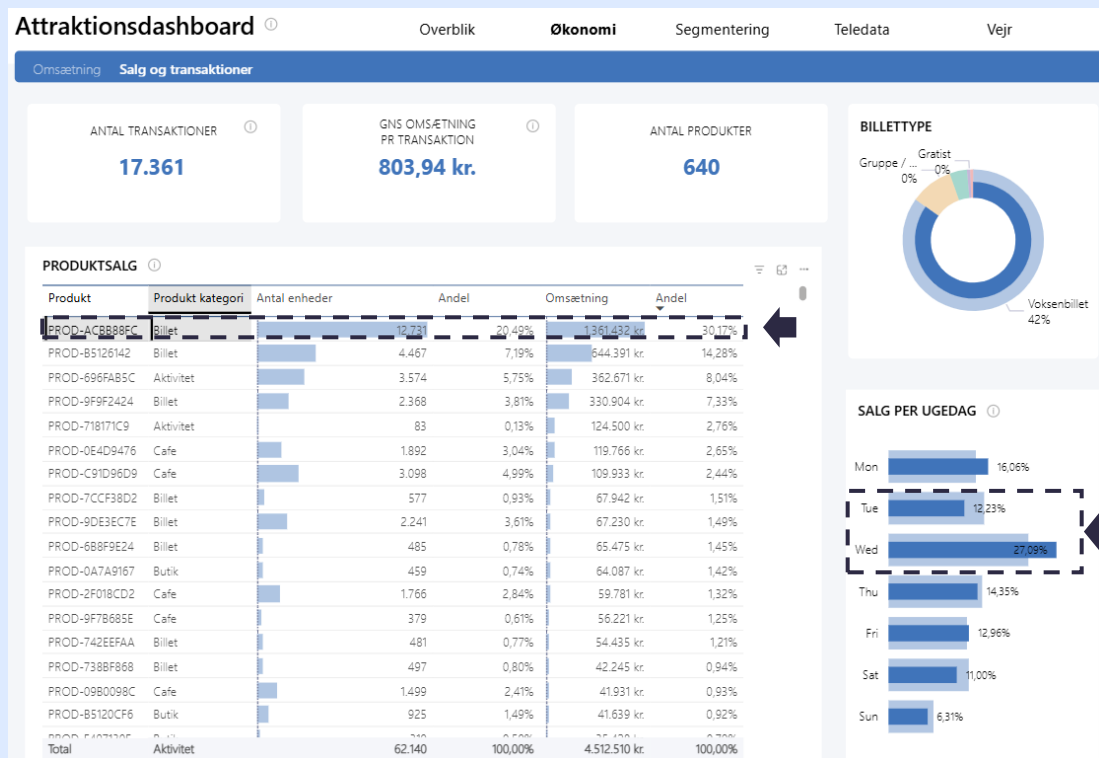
Attraktionsdashboard ⓘ

Overblik Økonomi Segmentering Teledata Vejr

Omsætning Salg og transaktioner

ANTAL TRANSAKTIONER ⓘ
17.361

GNS OMSÆTNING PR TRANSAKTION ⓘ
803,94 kr.

ANTAL PRODUKTER
640

BILLETTYPE

Gratist 0%
Gruppe / ... 0%
Voksenbillet 42%

PRODUKTSALG ⓘ

| Produkt | Produkt kategori | Antal enheder | Andel | Omsætning | Andel |
|---|---|---|---|---|---|
| PROD-ACBB8FC | Billet | 12.731 | 20,49% | 1.361.432 kr. | 30,17% |
| PROD-B5126142 | Billet | 4.467 | 7,19% | 644.391 kr. | 14,28% |
| PROD-696FAB5C | Aktivitet | 3.574 | 5,75% | 362.671 kr. | 8,04% |
| PROD-9F9F2424 | Billet | 2.368 | 3,81% | 330.904 kr. | 7,33% |
| PROD-718171C9 | Aktivitet | 83 | 0,13% | 124.500 kr. | 2,76% |
| PROD-0E4D9476 | Cafe | 1.892 | 3,04% | 119.766 kr. | 2,65% |
| PROD-C91D96D9 | Cafe | 3.098 | 4,99% | 109.933 kr. | 2,44% |
| PROD-7CCF38D2 | Billet | 577 | 0,93% | 67.942 kr. | 1,51% |
| PROD-9DE3EC7E | Billet | 2.241 | 3,61% | 67.230 kr. | 1,49% |
| PROD-6B8F9E24 | Billet | 485 | 0,78% | 65.475 kr. | 1,45% |
| PROD-0A7A9167 | Butik | 459 | 0,74% | 64.087 kr. | 1,42% |
| PROD-2F018CD2 | Cafe | 1.766 | 2,84% | 59.781 kr. | 1,32% |
| PROD-9F7B685E | Cafe | 379 | 0,61% | 56.221 kr. | 1,25% |
| PROD-742EEFAA | Billet | 481 | 0,77% | 54.435 kr. | 1,21% |
| PROD-738BF868 | Billet | 497 | 0,80% | 42.245 kr. | 0,94% |
| PROD-09B0098C | Cafe | 1.499 | 2,41% | 41.931 kr. | 0,93% |
| PROD-B5120CF6 | Butik | 925 | 1,49% | 41.639 kr. | 0,92% |
| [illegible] | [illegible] | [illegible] | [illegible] | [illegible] | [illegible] |
| Total | Aktivitet | 62.140 | 100,00% | 4.512.510 kr. | 100,00% |

SALG PER UGEDAG ⓘ

Mon 16,06%
Tue 12,23%
Wed 27,09%
Thu 14,35%
Fri 12,96%
Sat 11,00%
Sun 6,31%